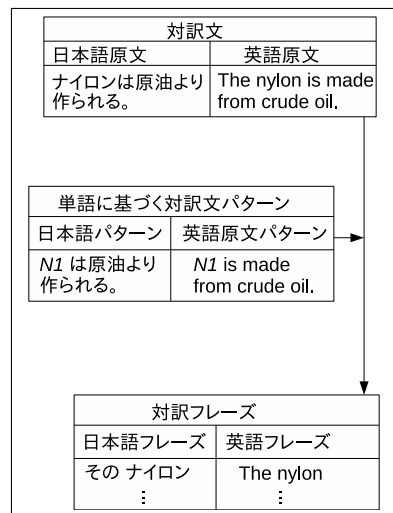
対訳文

| 日本語原文 | 英語原文 |
|---|---|
| ナイロンは原油より作られる。 | The nylon is made from crude oil. |

単語に基づく対訳文パターン

| 日本語パターン | 英語原文パターン |
|---|---|
| N1 は原油より作られる。 | N1 is made from crude oil. |

対訳フレーズ

| 日本語フレーズ | 英語フレーズ |
|---|---|
| その ナイロン | The nylon |
| ⋮ | ⋮ |